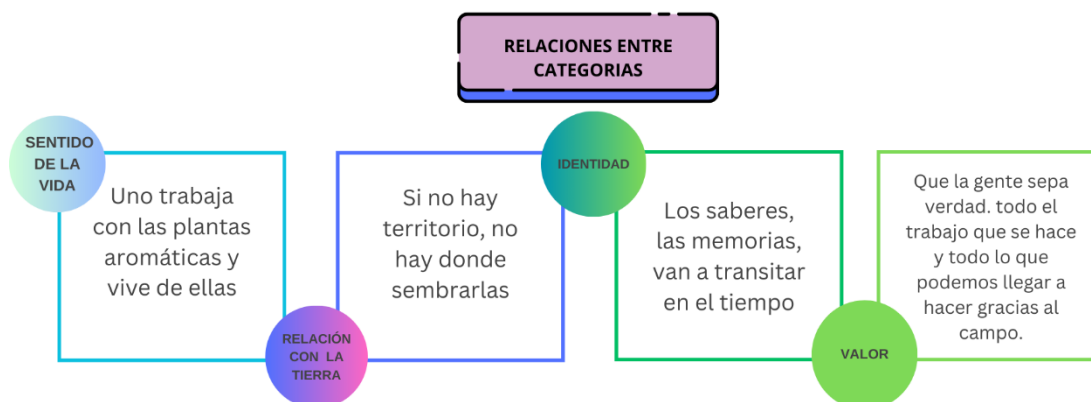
RELACIONES ENTRE CATEGORIAS

SENTIDO DE LA VIDA

Uno trabaja con las plantas aromáticas y vive de ellas

RELACIÓN CON LA TIERRA

Si no hay territorio, no hay donde sembrarlas

IDENTIDAD

Los saberes, las memorias, van a transitar en el tiempo

VALOR

Que la gente sepa verdad. todo el trabajo que se hace y todo lo que podemos llegar a hacer gracias al campo.